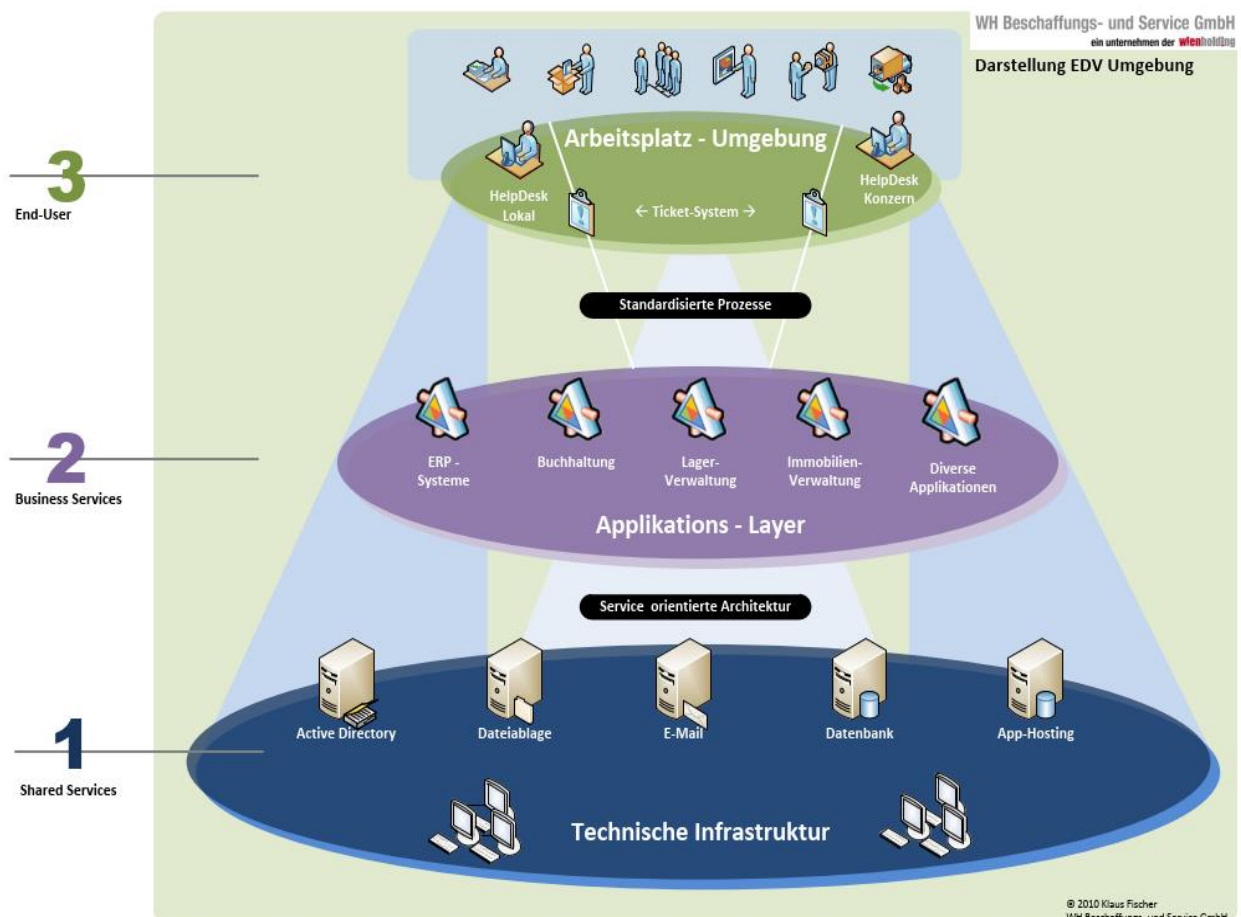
WH Beschaffungs- und Service GmbH
ein unternehmen der wienholding

Darstellung EDV Umgebung

3
End-User

Arbeitsplatz - Umgebung

HelpDesk Lokal

← Ticket-System →

HelpDesk Konzern

Standardisierte Prozesse

2
Business Services

ERP - Systeme

Buchhaltung

Lager-Verwaltung

Immobilien-Verwaltung

Diverse Applikationen

Applikations - Layer

Service orientierte Architektur

1
Shared Services

Active Directory

Dateiablage

E-Mail

Datenbank

App-Hosting

Technische Infrastruktur

© 2010 Klaus Fischer
WH Beschaffungs- und Service GmbH